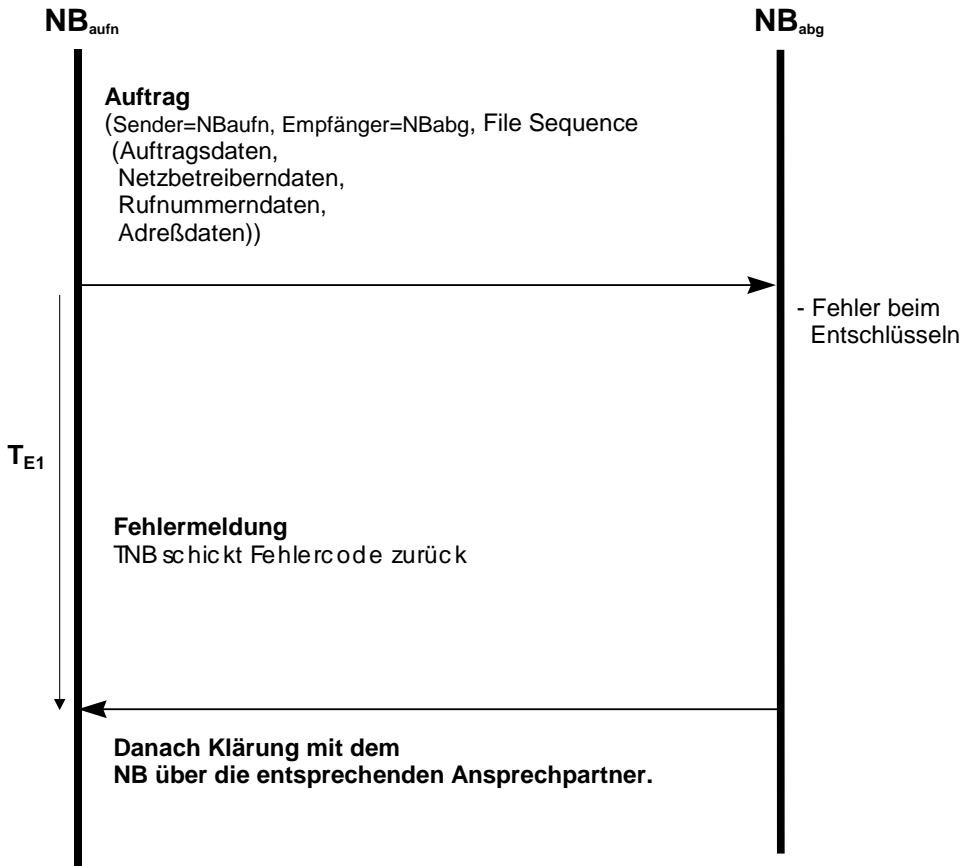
$NB_{aufn}$

$NB_{abg}$

**Auftrag**
(Sender=NBaufn, Empfänger=NBabg, File Sequence
(Auftragsdaten,
Netzbetreiberndaten,
Rufnummerndaten,
Adreßdaten))

- Fehler beim Entschlüsseln

$T_{E1}$

**Fehlermeldung**
TNB schickt Fehlercode zurück

**Danach Klärung mit dem NB über die entsprechenden Ansprechpartner.**